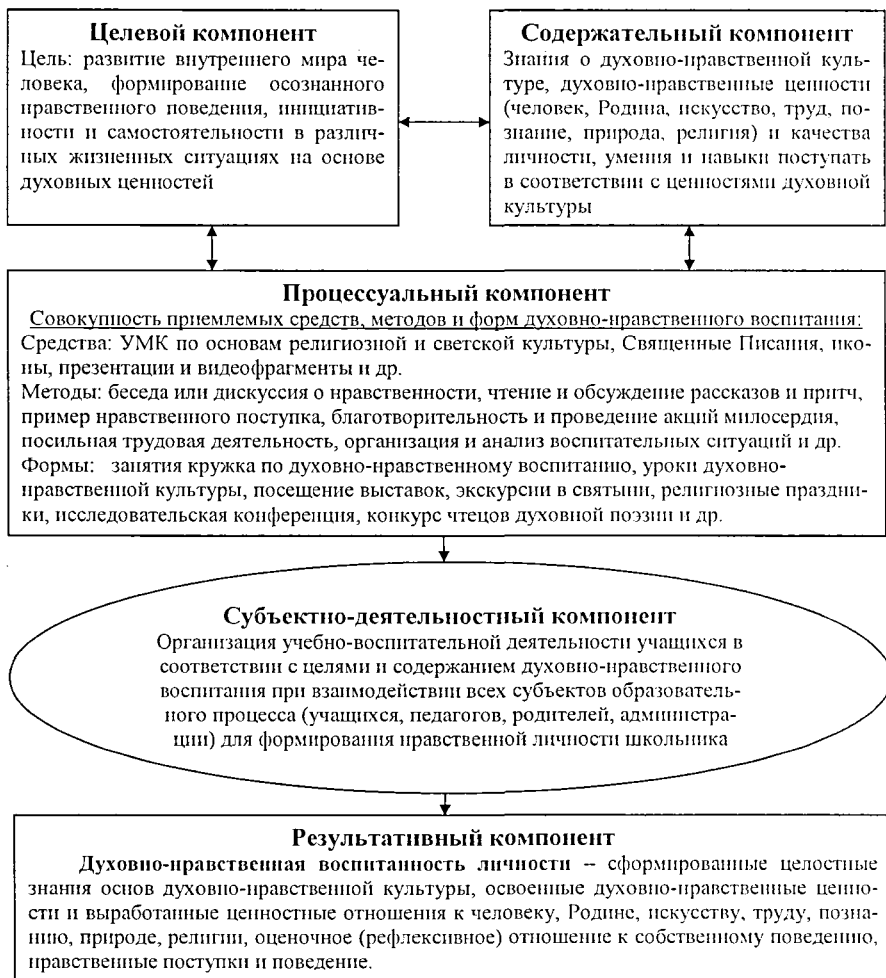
**Целевой компонент**
Цель: развитие внутреннего мира человека, формирование осознанного нравственного поведения, инициативности и самостоятельности в различных жизненных ситуациях на основе духовных ценностей

**Содержательный компонент**
Знания о духовно-нравственной культуре, духовно-нравственные ценности (человек, Родина, искусство, труд, познание, природа, религия) и качества личности, умения и навыки поступать в соответствии с ценностями духовной культуры

**Процессуальный компонент**
Совокупность приемлемых средств, методов и форм духовно-нравственного воспитания:
Средства: УМК по основам религиозной и светской культуры, Священные Писания, иконы, презентации и видеофрагменты и др.
Методы: беседа или дискуссия о нравственности, чтение и обсуждение рассказов и притч, пример нравственного поступка, благотворительность и проведение акций милосердия, посильная трудовая деятельность, организация и анализ воспитательных ситуаций и др.
Формы: занятия кружка по духовно-нравственному воспитанию, уроки духовно-нравственной культуры, посещение выставок, экскурсии в святыни, религиозные праздники, исследовательская конференция, конкурс чтецов духовной поэзии и др.

**Субъектно-деятельностный компонент**
Организация учебно-воспитательной деятельности учащихся в соответствии с целями и содержанием духовно-нравственного воспитания при взаимодействии всех субъектов образовательного процесса (учащихся, педагогов, родителей, администрации) для формирования нравственной личности школьника

**Результативный компонент**
**Духовно-нравственная воспитанность личности** – сформированные целостные знания основ духовно-нравственной культуры, освоенные духовно-нравственные ценности и выработанные ценностные отношения к человеку, Родине, искусству, труду, познанию, природе, религии, оценочное (рефлексивное) отношение к собственному поведению, нравственные поступки и поведение.